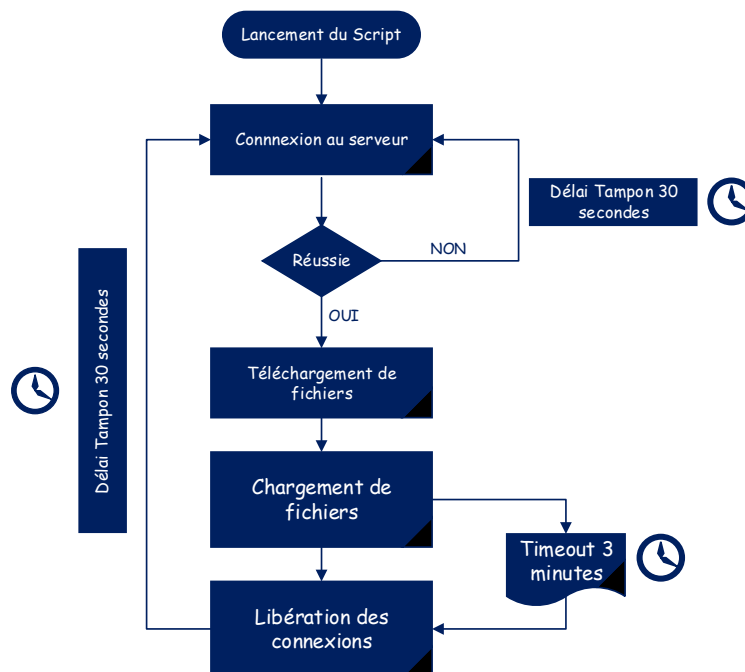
Lancement du Script

Connnexion au serveur

Délai Tampon 30 secondes

Réussie

NON

OUI

Délai Tampon 30 secondes

Téléchargement de fichiers

Chargement de fichiers

Timeout 3 minutes

Libération des connexions